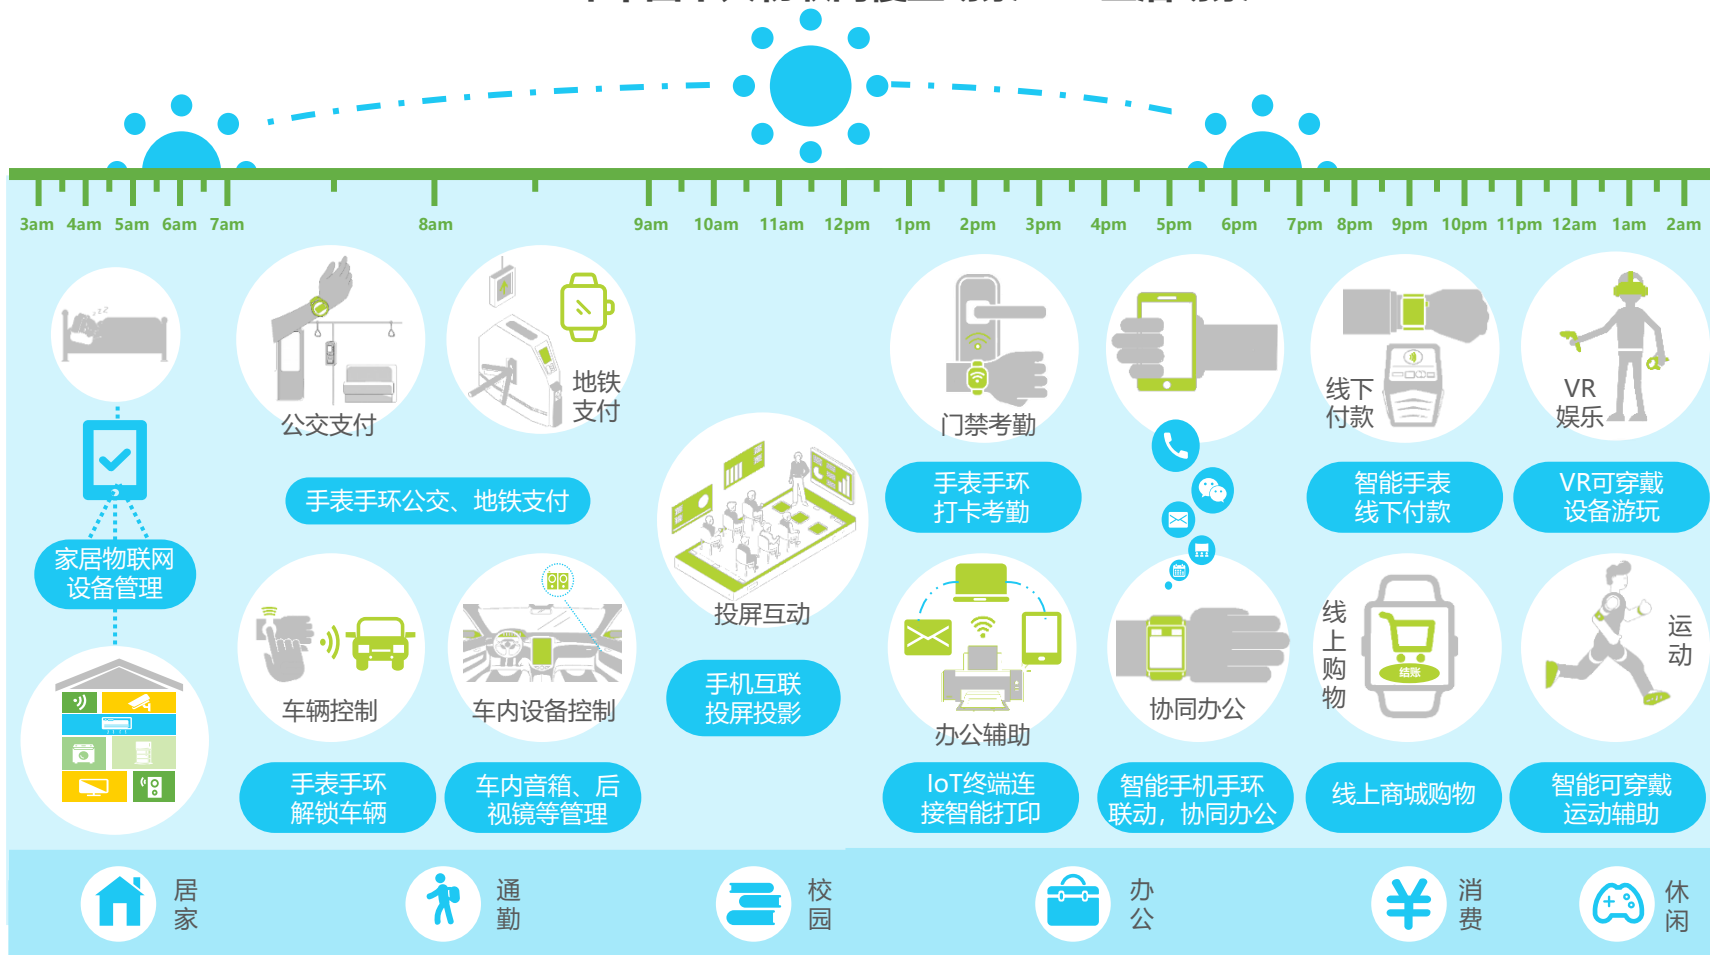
3am 4am 5am 6am 7am 8am 9am 10am 11am 12pm 1pm 2pm 3pm 4pm 5pm 6pm 7pm 8pm 9pm 10pm 11pm 12am 1am 2am

家居物联网设备管理

公交支付

地铁支付

手表手环公交、地铁支付

车辆控制

车内设备控制

手表手环解锁车辆

车内音箱、后视镜等管理

投屏互动

手机互联投屏投影

门禁考勤

手表手环打卡考勤

办公辅助

IoT终端连接智能打印

协同办公

智能手机手环联动，协同办公

线下付款

智能手表线下付款

线上购物

结账

线上商城购物

VR娱乐

VR可穿戴设备游玩

运动

智能可穿戴运动辅助

居家

通勤

校园

办公

消费

休闲